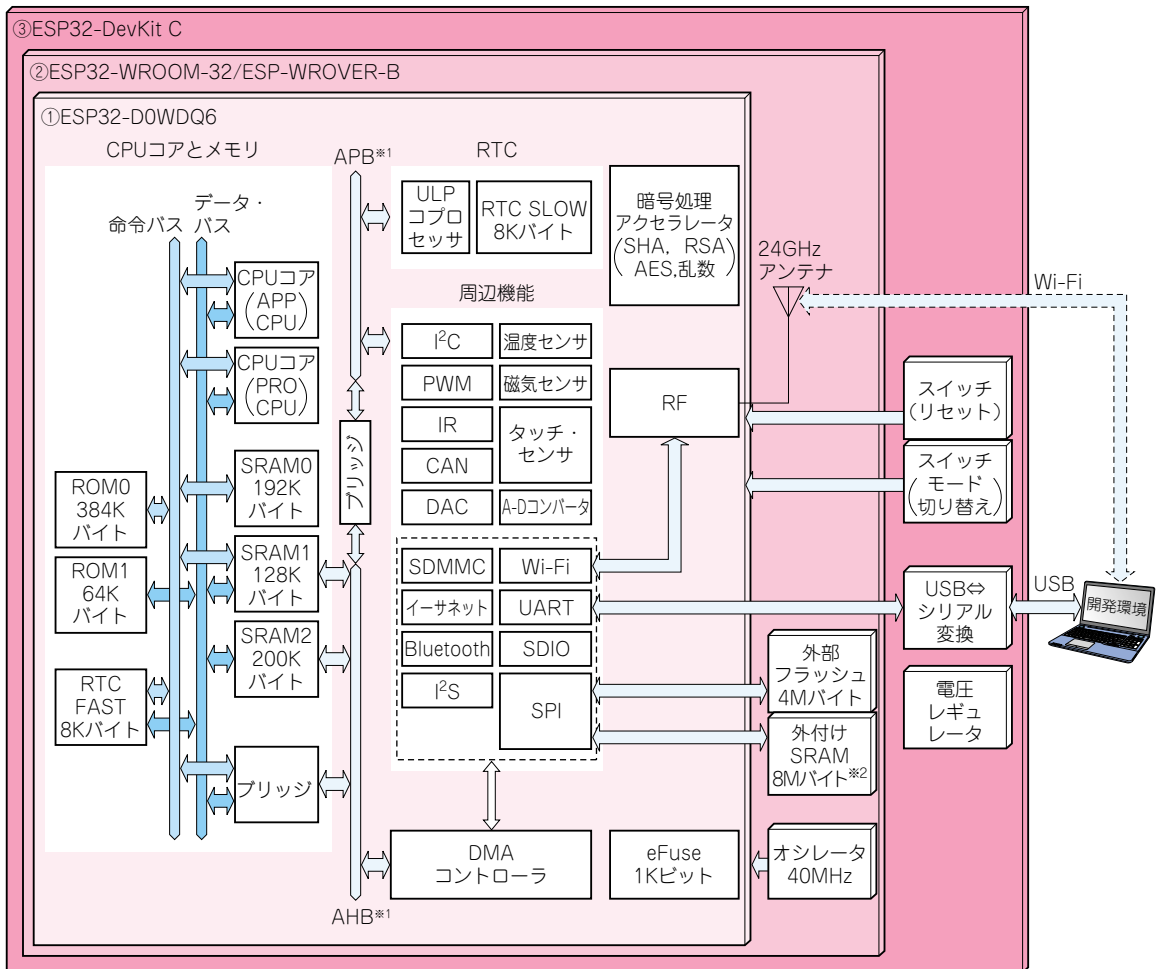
③ESP32-DevKit C

②ESP32-WROOM-32/ESP-WROVER-B

①ESP32-D0WDQ6

CPUコアとメモリ

命令バス

データ・バス

CPUコア (APP CPU)

CPUコア (PRO CPU)

ROM0 384Kバイト

SRAM0 192Kバイト

ROM1 64Kバイト

SRAM1 128Kバイト

SRAM2 200Kバイト

RTC FAST 8Kバイト

ブリッジ

APB※1

ブリッジ

AHB※1

RTC

ULP コプロセッサ

RTC SLOW 8Kバイト

暗号処理アクセラレータ (SHA, RSA AES,乱数)

周辺機能

$I^2C$

温度センサ

PWM

磁気センサ

IR

タッチ・センサ

CAN

DAC

A-Dコンバータ

SDMMC

Wi-Fi

イーサネット

UART

Bluetooth

SDIO

$I^2S$

SPI

DMA コントローラ

eFuse 1Kビット

24GHz アンテナ

RF

Wi-Fi

スイッチ (リセット)

スイッチ (モード切り替え)

USB⇔シリアル変換

USB

開発環境

外部フラッシュ 4Mバイト

外付け SRAM 8Mバイト※2

電圧レギュレータ

オシレータ 40MHz